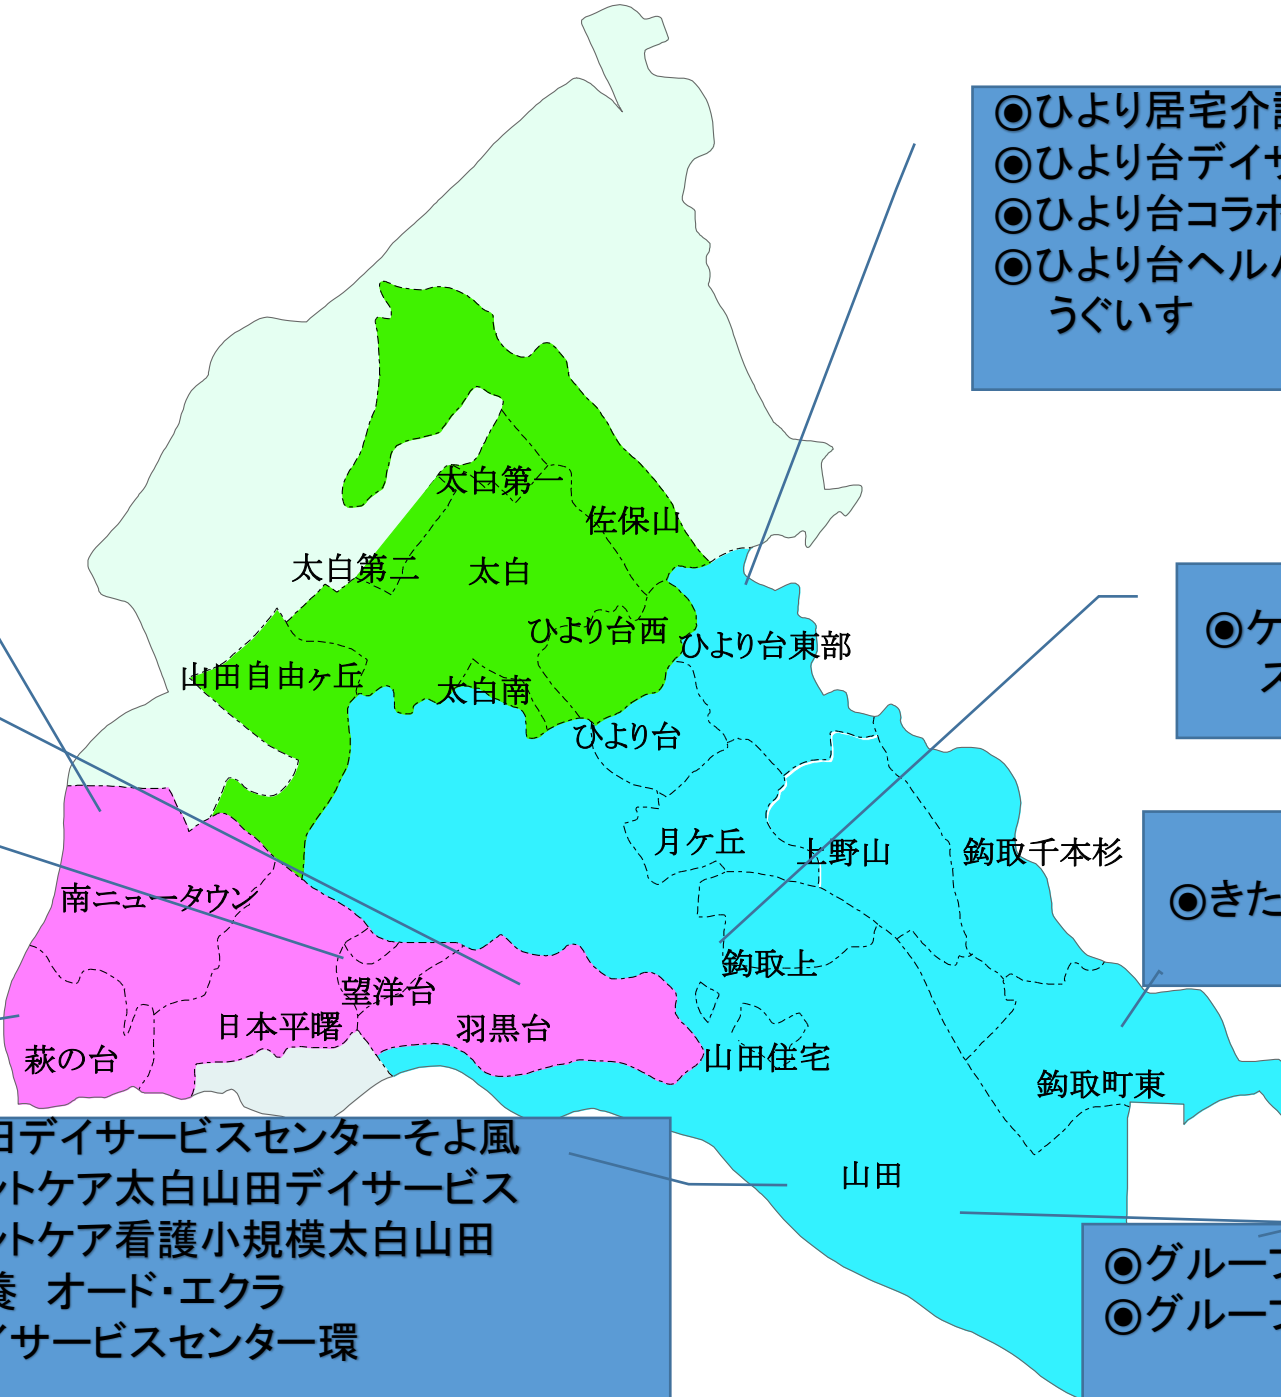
◉ひより居宅介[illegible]
◉ひより台デイサ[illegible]
◉ひより台コラボ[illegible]
◉ひより台ヘル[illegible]
うぐいす

◉ケ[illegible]
ス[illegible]

◉きた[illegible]

太白第一
佐保山
太白第二
太白
ひより台西
ひより台東部
山田自由ヶ丘
太白南
ひより台
月ヶ丘
上野山
鈎取千本杉
南ニュータウン
鈎取上
望洋台
日本平曙
羽黒台
萩の台
山田住宅
鈎取町東
山田

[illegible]田デイサービスセンターそよ風
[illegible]ットケア太白山田デイサービス
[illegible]ットケア看護小規模太白山田
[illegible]養 オード・エクラ
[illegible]イサービスセンター環

◉グルー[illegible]
◉グルー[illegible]